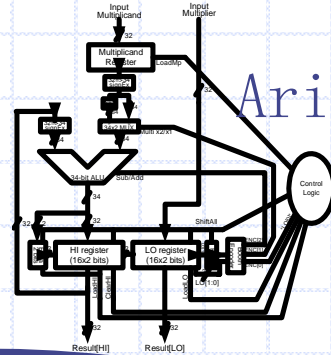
Input Multiplicand

Input Multiplier

Multiplicand Register

LoadMp

32

34x2 MUX

Multi x2/x1

34

Sub/Add

34-bit ALU

34

Ari

Control Logic

32

2

32

ShiftAll

HI register (16x2 bits)

LO register (16x2 bits)

LO[1:0]

32

32

Result[HI]

Result[LO]